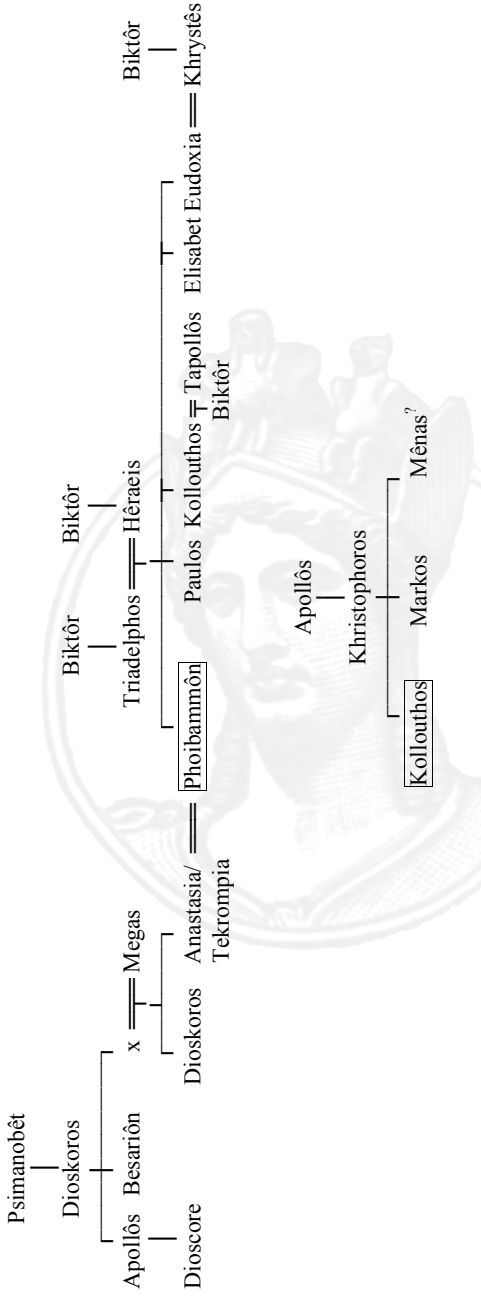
Psimanobêt
Dioskoros
Apollôs Besariôn
Dioscore
x Megas
Dioskoros Anastasia/ Tekrompia
Biktôr Biktôr
Triadelphos Hêraeis
Phoibammôn Paulos Kollouthos Tapollôs Elisabet Eudoxia Khrystês
Biktôr
Biktôr
Apollôs
Khristophoros
Kollouthos Markos Mênas?